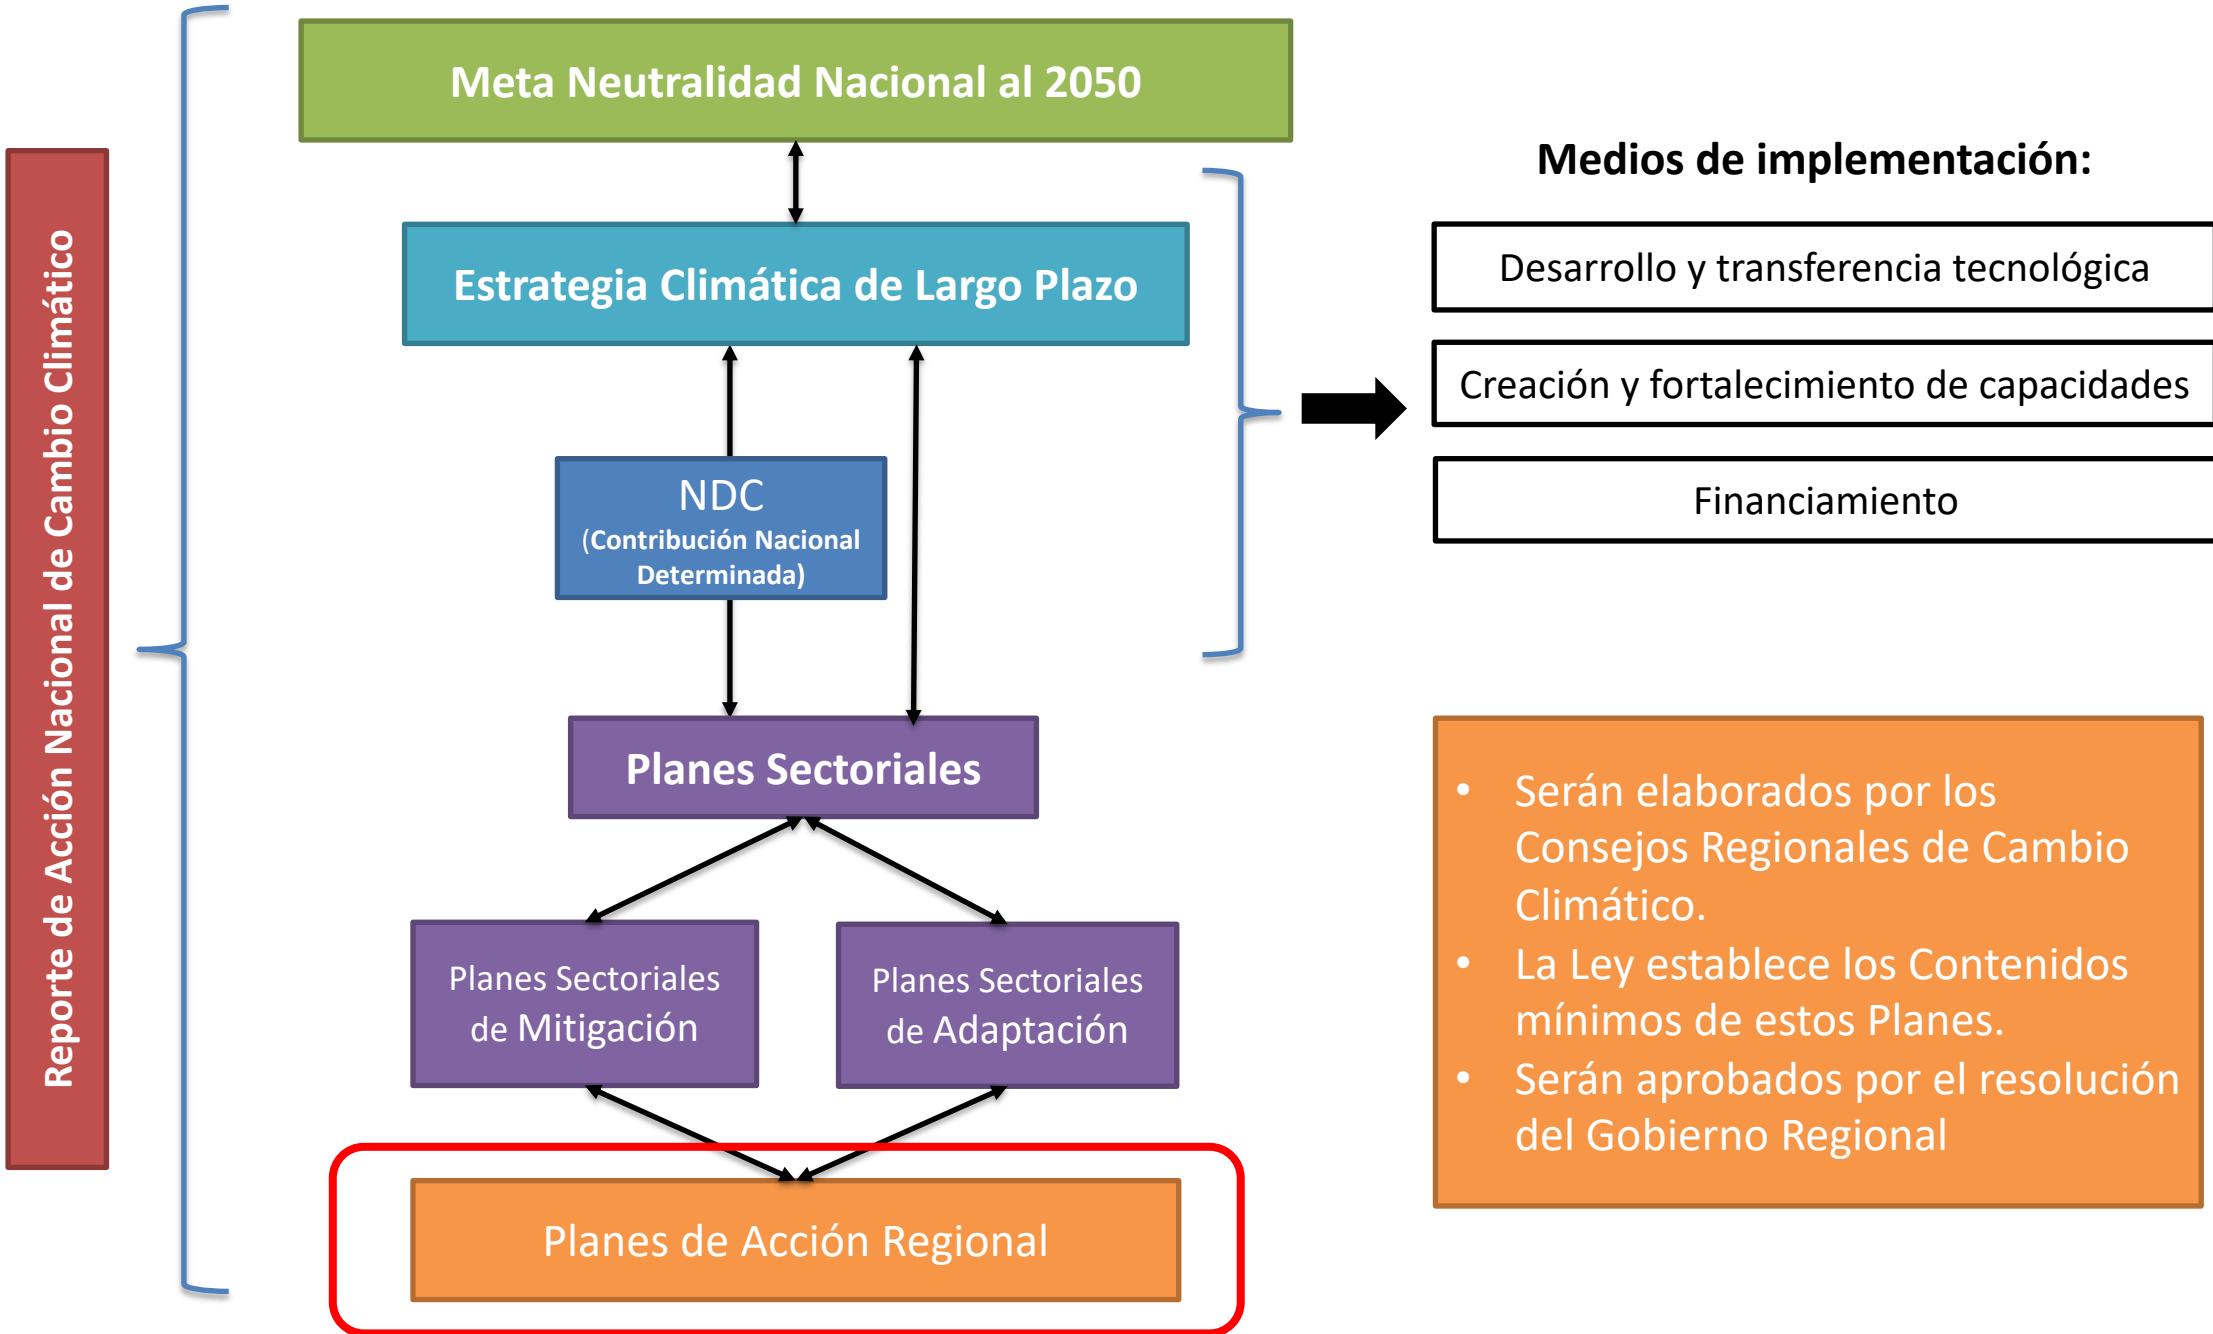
Reporte de Acción Nacional de Cambio Climático

Meta Neutralidad Nacional al 2050

Estrategia Climática de Largo Plazo

NDC
(Contribución Nacional Determinada)

Planes Sectoriales

Planes Sectoriales de Mitigación

Planes Sectoriales de Adaptación

Planes de Acción Regional

Medios de implementación:

Desarrollo y transferencia tecnológica

Creación y fortalecimiento de capacidades

Financiamiento

• Serán elaborados por los Consejos Regionales de Cambio Climático.
• La Ley establece los Contenidos mínimos de estos Planes.
• Serán aprobados por el resolución del Gobierno Regional